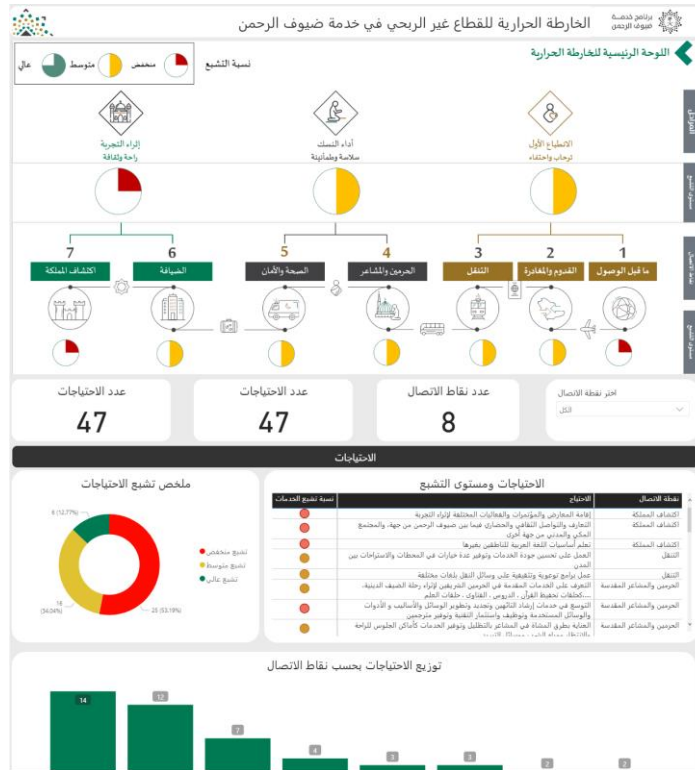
الخارطة الحرارية للقطاع غير الربحي في خدمة ضيوف الرحمن

برنامج خدمة ضيوف الرحمن

اللوحة الرئيسية للخارطة الحرارية

نسبة التشبع

منخفض

متوسط

عالي

الانطباع الأول
ترحاب واحتفاء

أداء النسك
سلامة وطمأنينة

إثراء التجربة
راحة وثقافة

1
ما قبل الوصول

2
القدوم والمغادرة

3
التنقل

4
الحرمين والمشاعر

5
الصحة والأمان

6
الضيافة

7
اكتشاف المملكة

اختر نقطة الاتصال
الكل

عدد نقاط الاتصال
8

عدد الاحتياجات
47

عدد الاحتياجات
47

الاحتياجات

الاحتياجات ومستوى التشبع

| نقطة الاتصال | الاحتياج | نسبة تشبع الخدمات |
|---|---|---|
| اكتشاف المملكة | إقامة المعارض والمؤتمرات والفعاليات المختلفة لإثراء التجربة | |
| اكتشاف المملكة | التعارف والتواصل الثقافي والحضاري فيما بين ضيوف الرحمن من جهة، والمجتمع المكي والمدني من جهة أخرى | |
| اكتشاف المملكة | تعلم أساسيات اللغة العربية للناطقين بغيرها | |
| التنقل | العمل على تحسين جودة الخدمات وتوفير عدة خيارات في المحطات والاستراحات بين المدن | |
| التنقل | عمل برامج توعوية وتثقيفية على وسائل النقل بلغات مختلفة | |
| الحرمين والمشاعر المقدسة | التعرف على الخدمات المقدمة في الحرمين الشريفين لإثراء رحلة الضيف الدينية، كحلقات تحفيظ القرآن، الدروس، الفتاوى، حلقات العلم | |
| الحرمين والمشاعر المقدسة | التوسع في خدمات إرشاد التائهين وتجديد وتطوير الوسائل والأساليب والأدوات والوسائل المستخدمة وتوظيف واستثمار التقنية وتوفير مترجمين | |
| الحرمين والمشاعر المقدسة | العناية بطرق المشاة في المشاعر بالتظليل وتوفير الخدمات كأماكن الجلوس للراحة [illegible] | |

ملخص تشبع الاحتياجات

تشبع منخفض
تشبع متوسط
تشبع عالي

6 (12.77%)
16 (34.04%)
25 (53.19%)

توزيع الاحتياجات حسب نقاط الاتصال

14
12
7
4
3
3
2
2